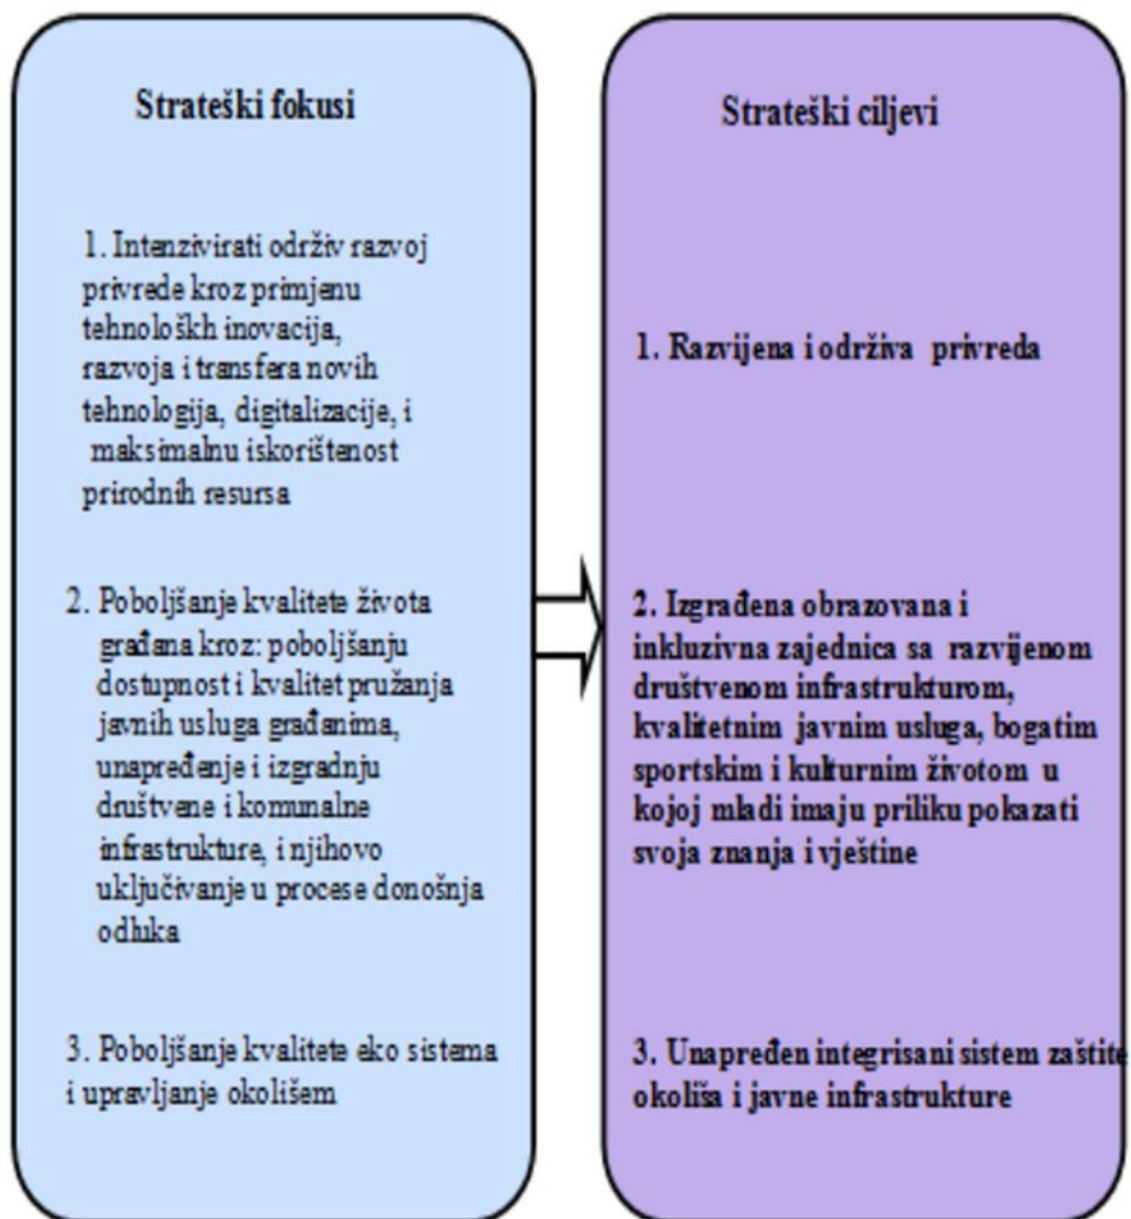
Strateški fokusi

1. Intenzivirati održiv razvoj privrede kroz primjenu tehnoloških inovacija, razvoja i transfera novih tehnologija, digitalizacije, i maksimalnu iskorištenost prirodnih resursa

2. Poboljšanje kvalitete života građana kroz: poboljšanju dostupnost i kvalitet pružanja javnih usluga građanima, unapređenje i izgradnju društvene i komunalne infrastrukture, i njihovo uključivanje u procese donošnja odluka

3. Poboljšanje kvalitete eko sistema i upravljanje okolišem

Strateški ciljevi

1. Razvijena i održiva privreda

2. Izgrađena obrazovana i inkluzivna zajednica sa razvijenom društvenom infrastrukturom, kvalitetnim javnim usluga, bogatim sportskim i kulturnim životom u kojoj mladi imaju priliku pokazati svoja znanja i vještine

3. Unapređen integrisani sistem zaštite okoliša i javne infrastrukture